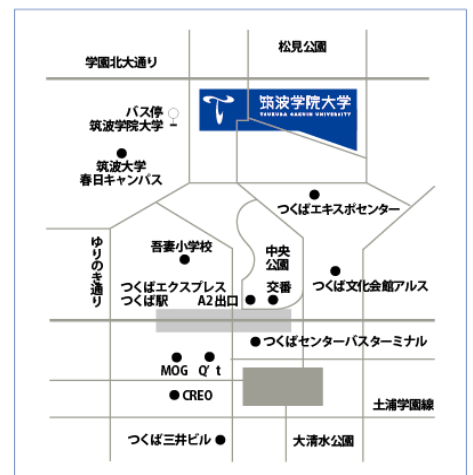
松見公園

学園北大通り

バス停
筑波学院大学

筑波学院大学
TSUKUBA GAKUIN UNIVERSITY

筑波大学
春日キャンパス

つくばエキスポセンター

ゆりのき通り

吾妻小学校

中央
公園

つくばエクスプレス
つくば駅

A2出口

交番

つくば文化会館アルス

つくばセンターバスターミナル

MOG

Q't

CREO

土浦学園線

つくば三井ビル

大清水公園